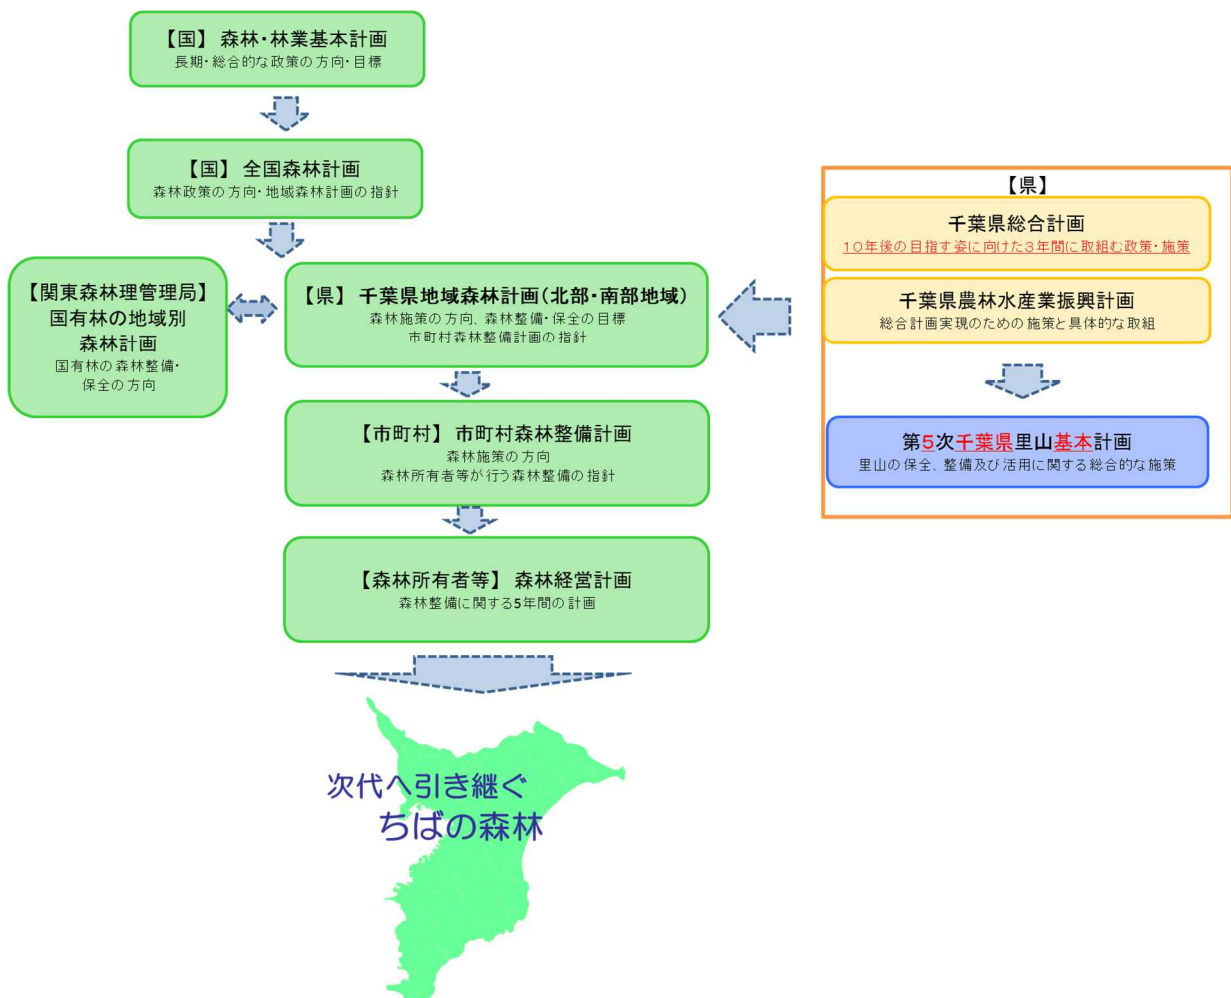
【国】 森林・林業基本計画
長期・総合的な政策の方向・目標

【国】 全国森林計画
森林政策の方向・地域森林計画の指針

【関東森林理管理局】
国有林の地域別
森林計画
国有林の森林整備・
保全の方向

【県】 千葉県地域森林計画(北部・南部地域)
森林施策の方向、森林整備・保全の目標
市町村森林整備計画の指針

【市町村】 市町村森林整備計画
森林施策の方向
森林所有者等が行う森林整備の指針

【森林所有者等】 森林経営計画
森林整備に関する5年間の計画

【県】

千葉県総合計画
10年後の目指す姿に向けた3年間に取組む政策・施策

千葉県農林水産業振興計画
総合計画実現のための施策と具体的な取組

第5次千葉県里山基本計画
里山の保全、整備及び活用に関する総合的な施策

次代へ引き継ぐ
ちばの森林